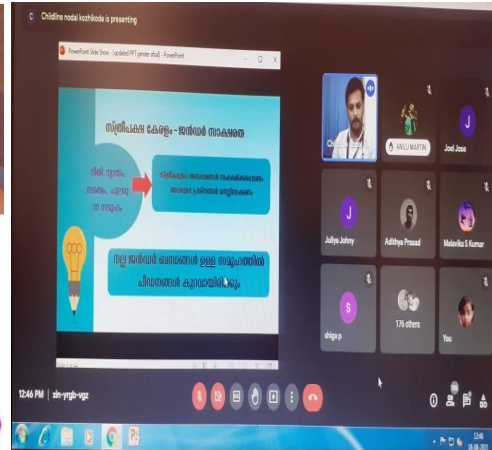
C Childline nodal kozhikode is presenting

PowerPoint Slide Show - [updated PPT gender afsal] - PowerPoint

സ്ത്രീപക്ഷ കേരളം - ജൻഡർ സാക്ഷരത

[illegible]

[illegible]

നല്ല ജൻഡർ ബന്ധങ്ങൾ ഉള്ള സമൂഹത്തിൽ പീഢനങ്ങൾ കുറവായിരിക്കും

Childline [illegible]

ANILU MARTIN

J
Joel Jose

J
Jullya Johny

Adithya Prasad

Malavika S Kumar

S
shiga p

176 others

You

12:46 PM | xin-yrgb-vgz

12:46
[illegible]